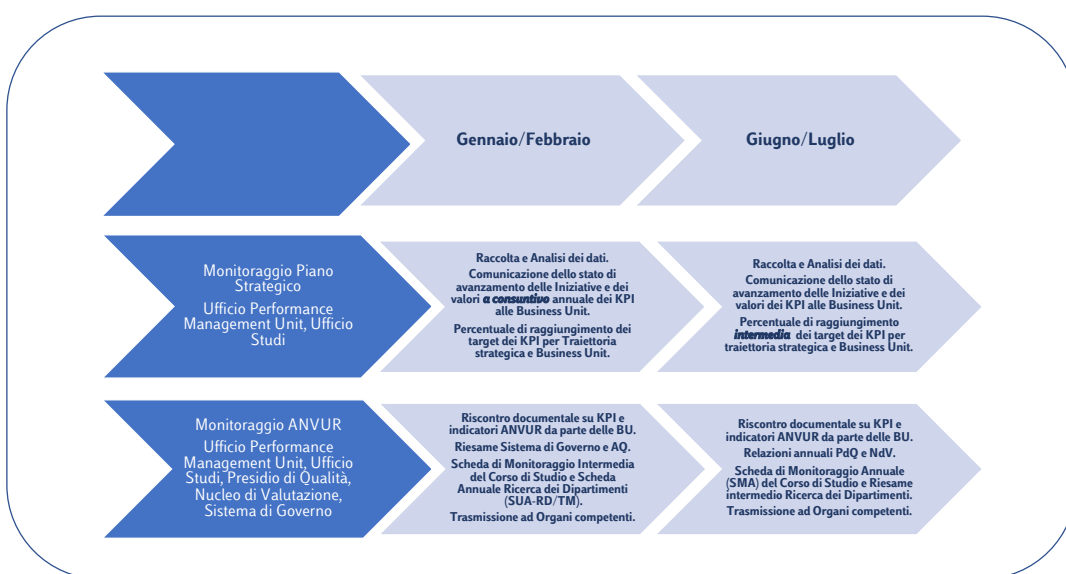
Gennaio/Febbraio

Giugno/Luglio

Monitoraggio Piano Strategico
Ufficio Performance Management Unit, Ufficio Studi

Raccolta e Analisi dei dati.
Comunicazione dello stato di avanzamento delle Iniziative e dei valori *a consuntivo* annuale dei KPI alle Business Unit.
Percentuale di raggiungimento dei target dei KPI per Traiettoria strategica e Business Unit.

Raccolta e Analisi dei dati.
Comunicazione dello stato di avanzamento delle Iniziative e dei valori dei KPI alle Business Unit.
Percentuale di raggiungimento *intermedia* dei target dei KPI per traiettoria strategica e Business Unit.

Monitoraggio ANVUR
Ufficio Performance Management Unit, Ufficio Studi, Presidio di Qualità, Nucleo di Valutazione, Sistema di Governo

Riscontro documentale su KPI e indicatori ANVUR da parte delle BU.
Riesame Sistema di Governo e AQ.
Scheda di Monitoraggio Intermedia del Corso di Studio e Scheda Annuale Ricerca dei Dipartimenti (SUA-RD/TM).
Trasmissione ad Organi competenti.

Riscontro documentale su KPI e indicatori ANVUR da parte delle BU.
Relazioni annuali PdQ e NdV.
Scheda di Monitoraggio Annuale (SMA) del Corso di Studio e Riesame intermedio Ricerca dei Dipartimenti.
Trasmissione ad Organi competenti.